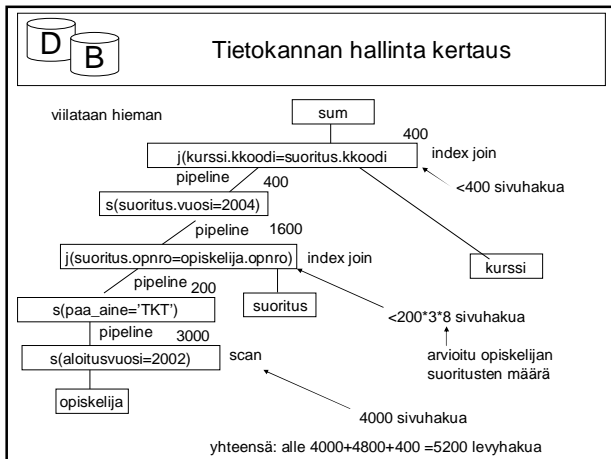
D B

Tietokannan hallinta kertaus

viilataan hieman

sum

400

j(kurssi.kkoodi=suoritus.kkoodi

index join

pipeline

400

<400 sivuhakua

s(suoritus.vuosi=2004)

pipeline

1600

j(suoritus.opnro=opiskelija.opnro)

index join

kurssi

pipeline 200

s(paa_aine='TKT')

suoritus

<200*3*8 sivuhakua

pipeline

3000

s(aloitusvuosi=2002)

scan

arvioitu opiskelijan suoritusten määrä

opiskelija

4000 sivuhakua

yhteensä: alle 4000+4800+400 =5200 levyhakua